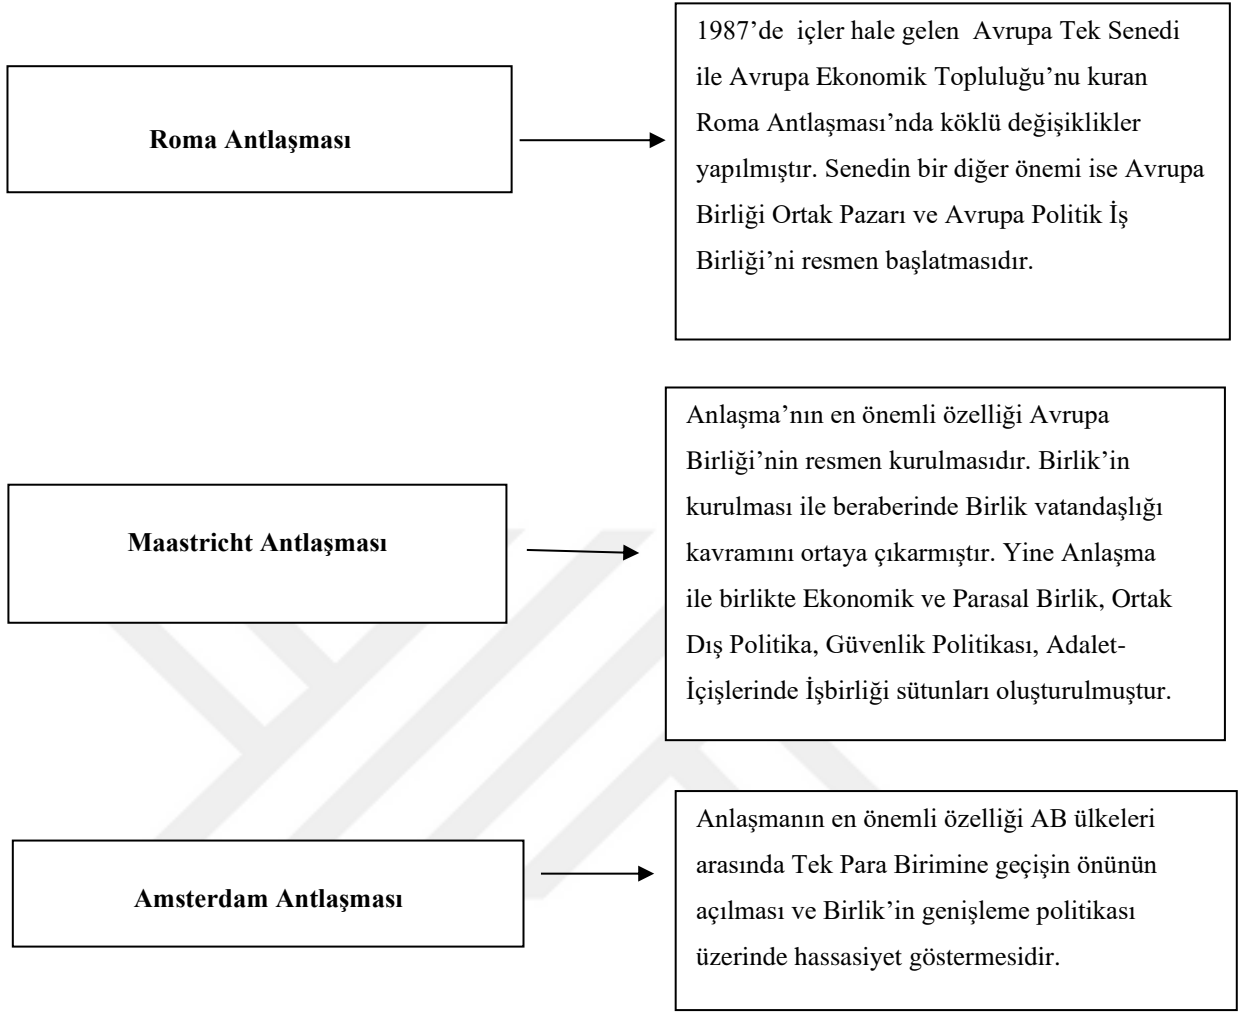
Roma Antlaşması

1987'de içler hale gelen Avrupa Tek Senedi ile Avrupa Ekonomik Topluluğu'nu kuran Roma Antlaşması'nda köklü değişiklikler yapılmıştır. Senedin bir diğer önemi ise Avrupa Birliği Ortak Pazarı ve Avrupa Politik İş Birliği'ni resmen başlatmasıdır.

Maastricht Antlaşması

Anlaşma'nın en önemli özelliği Avrupa Birliği'nin resmen kurulmasıdır. Birlik'in kurulması ile beraberinde Birlik vatandaşlığı kavramını ortaya çıkarmıştır. Yine Anlaşma ile birlikte Ekonomik ve Parasal Birlik, Ortak Dış Politika, Güvenlik Politikası, Adalet-İçişlerinde İşbirliği sütunları oluşturulmuştur.

Amsterdam Antlaşması

Anlaşmanın en önemli özelliği AB ülkeleri arasında Tek Para Birimine geçişin önünün açılması ve Birlik'in genişleme politikası üzerinde hassasiyet göstermesidir.